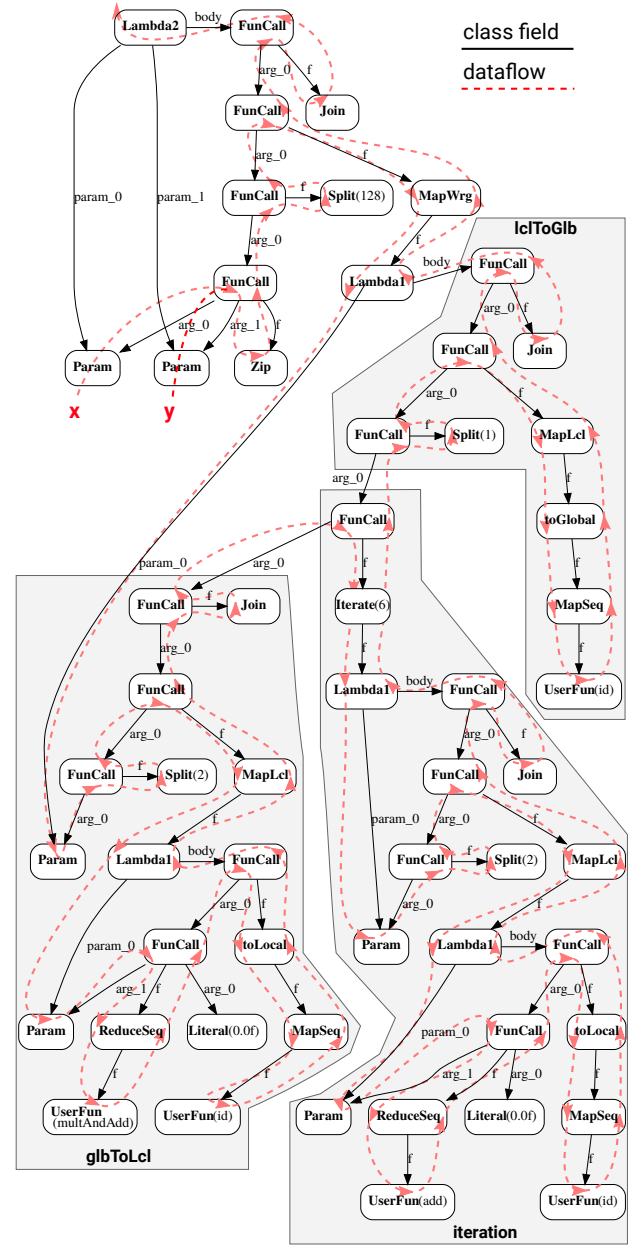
class field
dataflow

Lambda2
body
FunCall
arg_0
f
Join
FunCall
arg_0
f
FunCall
f
Split(128)
MapWrg
arg_0
param_0
param_1
FunCall
arg_0
arg_1
f
Param
Param
Zip
x
y
f
body
Lambda1
lclToGlb
FunCall
arg_0
f
Join
FunCall
arg_0
f
FunCall
f
Split(1)
MapLcl
f
arg_0
toGlobal
FunCall
f
param_0
arg_0
f
Iterate(6)
MapSeq
f
f
FunCall
Join
Lambda1
body
FunCall
UserFun(id)
arg_0
arg_0
f
FunCall
FunCall
f
Join
Split(2)
MapLcl
f
arg_0
arg_0
f
FunCall
f
arg_0
param_0
f
MapLcl
Param
Lambda1
body
FunCall
FunCall
f
Split(2)
arg_0
f
arg_0
param_0
arg_1
FunCall
toLocal
arg_0
f
Param
Lambda1
body
FunCall
Param
ReduceSeq
Literal(0.0f)
MapSeq
arg_0
f
f
param_0
FunCall
toLocal
f
UserFun
(multAndAdd)
UserFun(id)
arg_1
f
arg_0
f
glbToLcl
Param
ReduceSeq
Literal(0.0f)
MapSeq
f
f
UserFun(add)
UserFun(id)
iteration